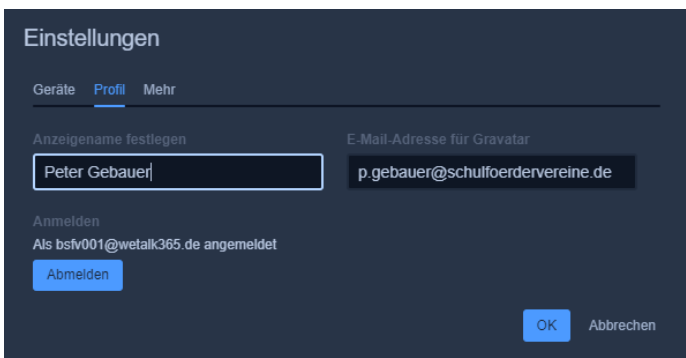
Einstellungen

Geräte Profil Mehr

Anzeigename festlegen

Peter Gebauer

E-Mail-Adresse für Gravatar

p.gebauer@schulfoerdervereine.de

Anmelden

Als bsfv001@wetalk365.de angemeldet

Abmelden

OK Abbrechen